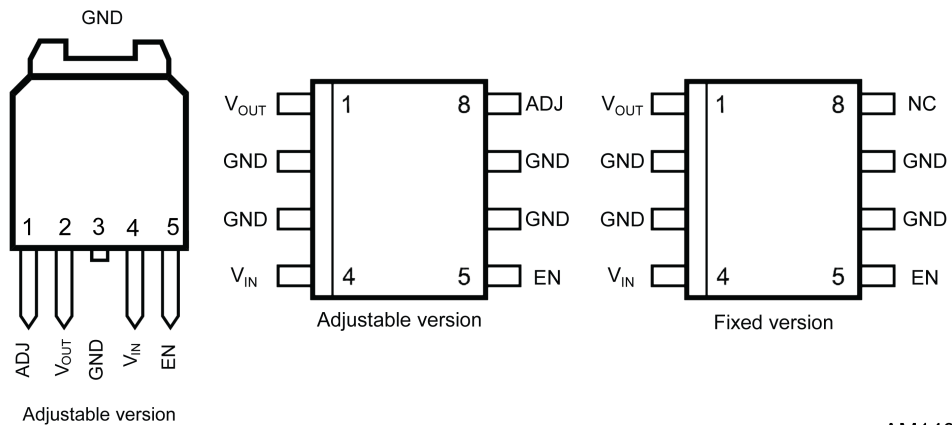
GND

1 2 3 4 5

ADJ $V_{OUT}$ GND $V_{IN}$ EN

Adjustable version

$V_{OUT}$ 1 8 ADJ
GND GND
GND GND
$V_{IN}$ 4 5 EN

Adjustable version

$V_{OUT}$ 1 8 NC
GND GND
GND GND
$V_{IN}$ 4 5 EN

Fixed version

AM1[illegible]